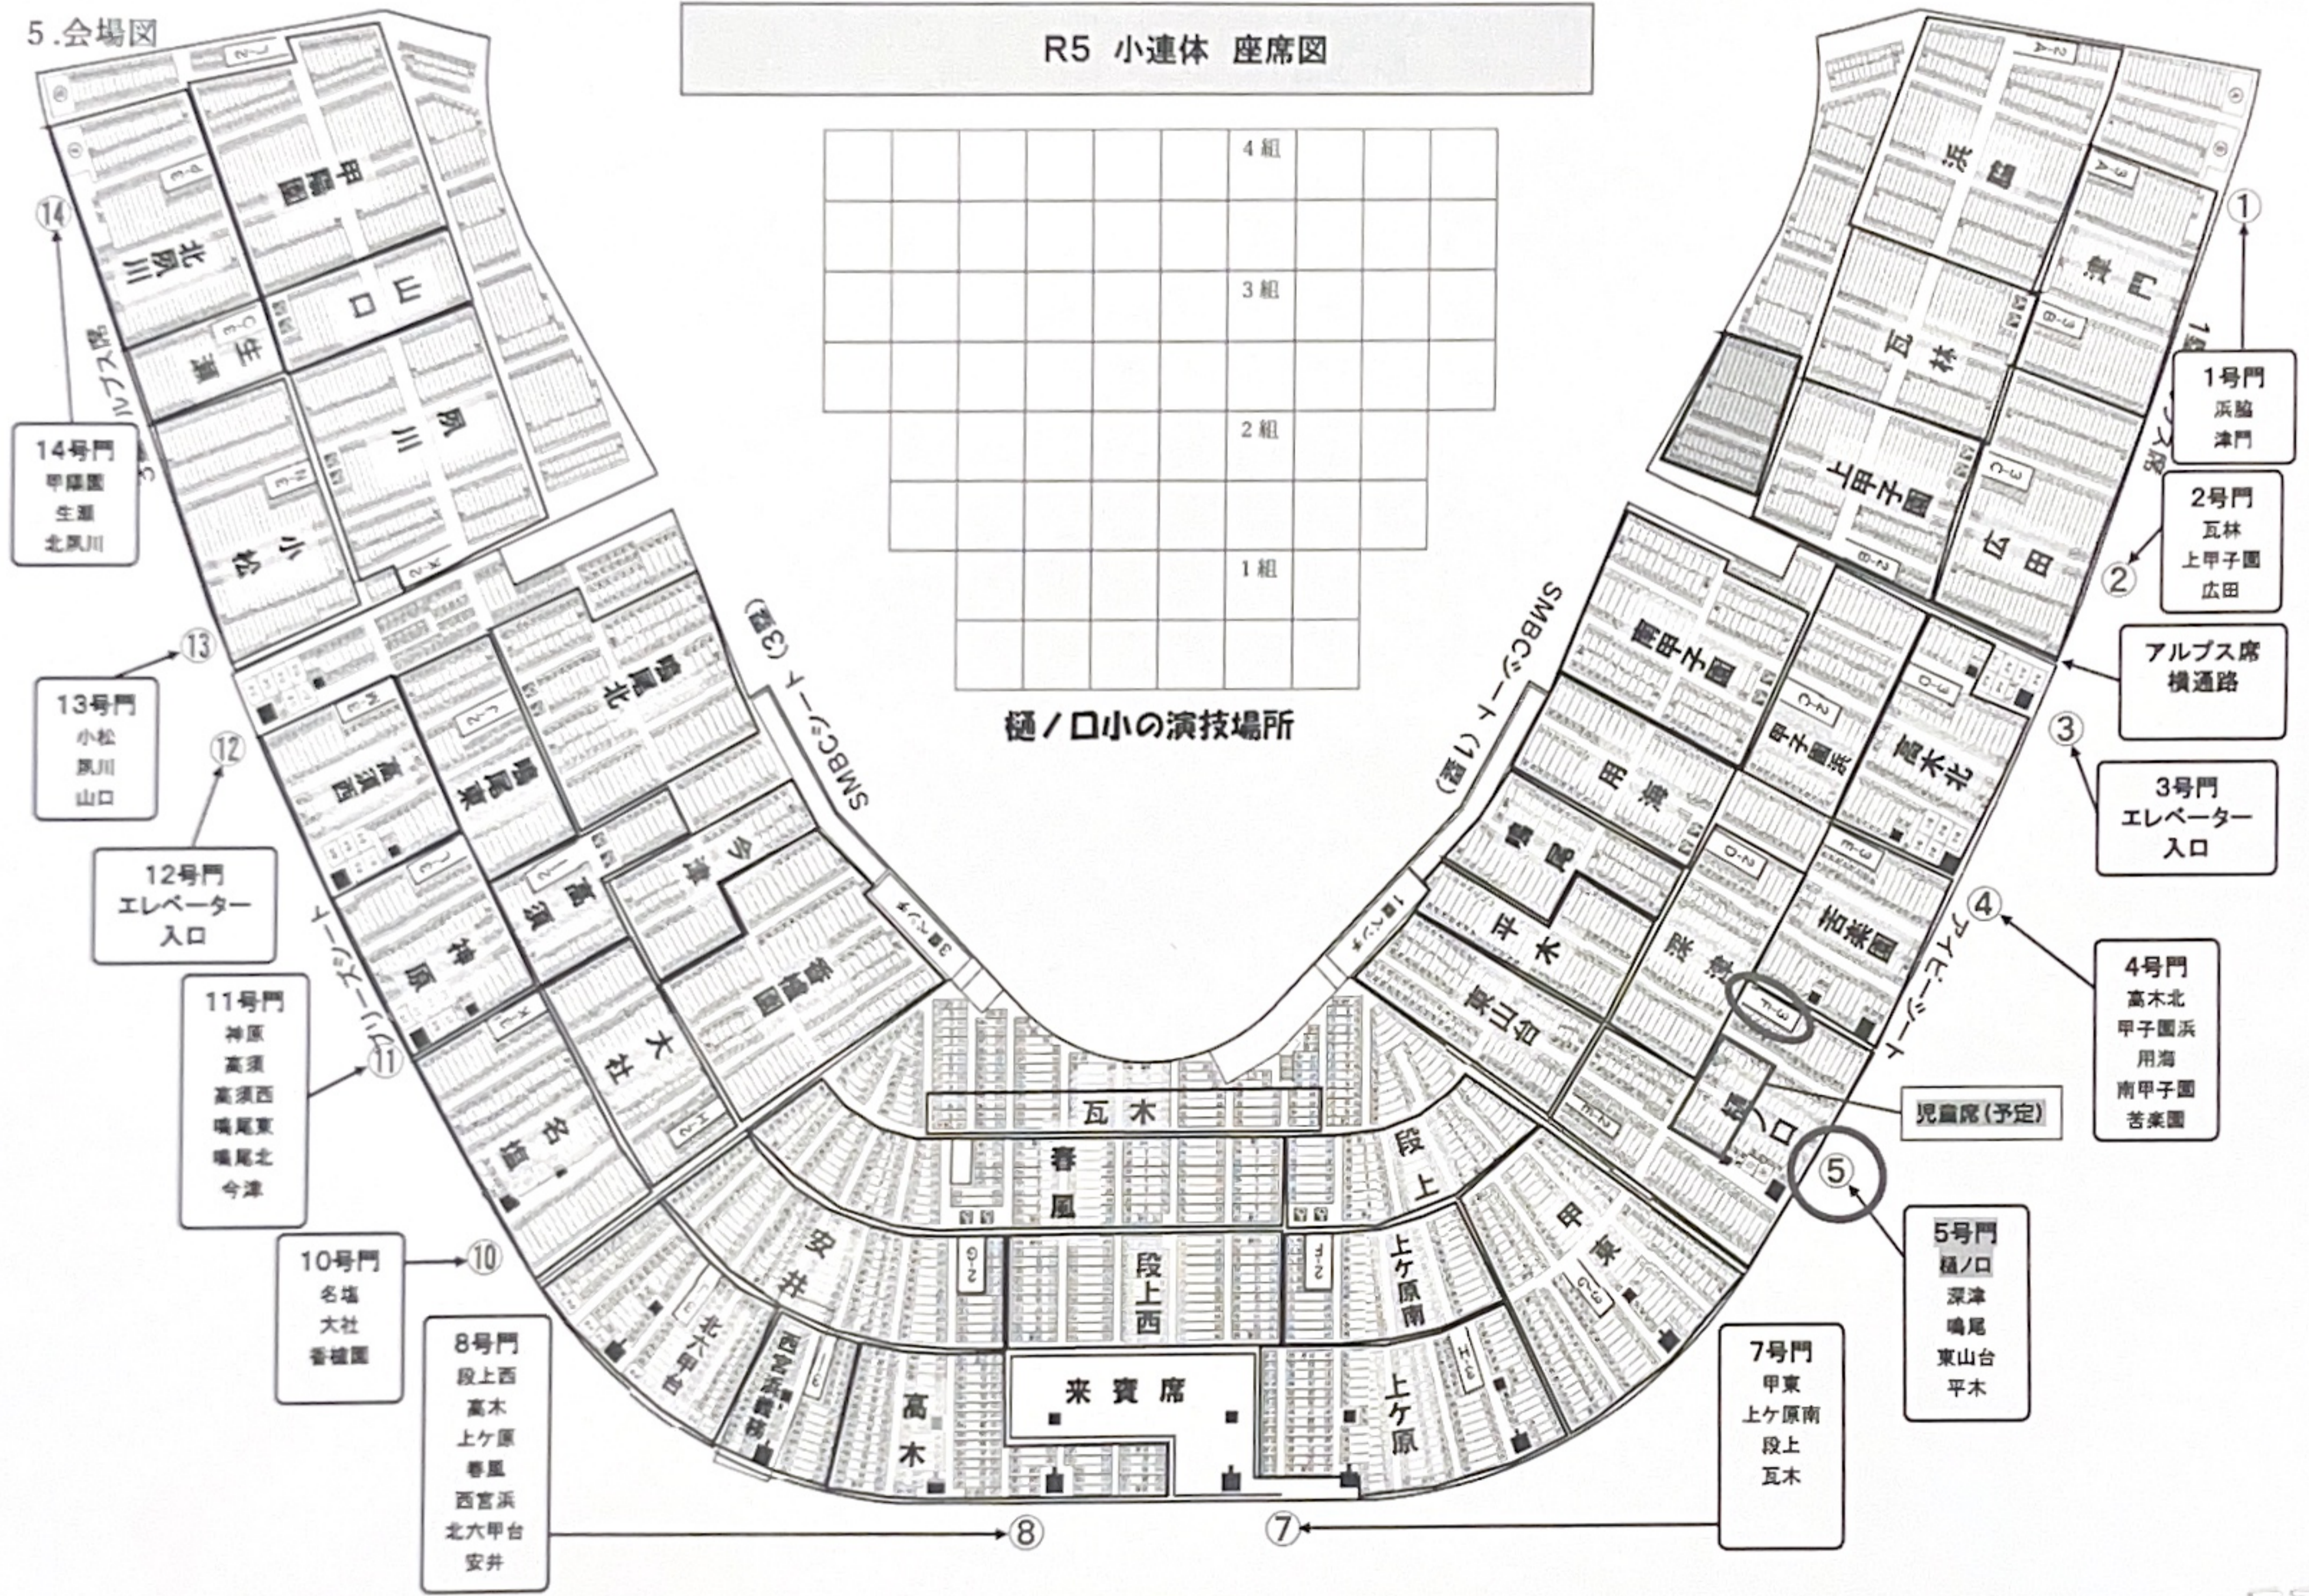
5.会場図

R5 小連体 座席図

4組

3組

2組

1組

樋ノ口小の演技場所

甲陽園
山口
北夙川
生瀬
夙川
小松
鳴尾北
鳴尾東
高須西
高須
今津
神原
香櫨園
大社
名塩
瓦木
春風
段上
安井
段上西
甲東
上ケ原南
北六甲台
西宮浜
高木
来賓席
上ケ原
浜脇
津門
瓦林
上甲子園
広田
南甲子園
甲子園浜
高木北
用海
鳴尾
苦楽園
平木
深津
東山台
樋ノ口

SMBCシート(3塁)
SMBCシート(1塁)
アルプス席
ブリーズシート
アイビーシート

14号門
甲陽園
生瀬
北夙川

13号門
小松
夙川
山口

12号門
エレベーター
入口

11号門
神原
高須
高須西
鳴尾東
鳴尾北
今津

10号門
名塩
大社
香櫨園

8号門
段上西
高木
上ケ原
春風
西宮浜
北六甲台
安井

7号門
甲東
上ケ原南
段上
瓦木

5号門
樋ノ口
深津
鳴尾
東山台
平木

4号門
高木北
甲子園浜
用海
南甲子園
苦楽園

3号門
エレベーター
入口

アルプス席
横通路

2号門
瓦林
上甲子園
広田

1号門
浜脇
津門

児童席(予定)

①
②
③
④
⑤
⑦
⑧
⑩
⑪
⑫
⑬
⑭